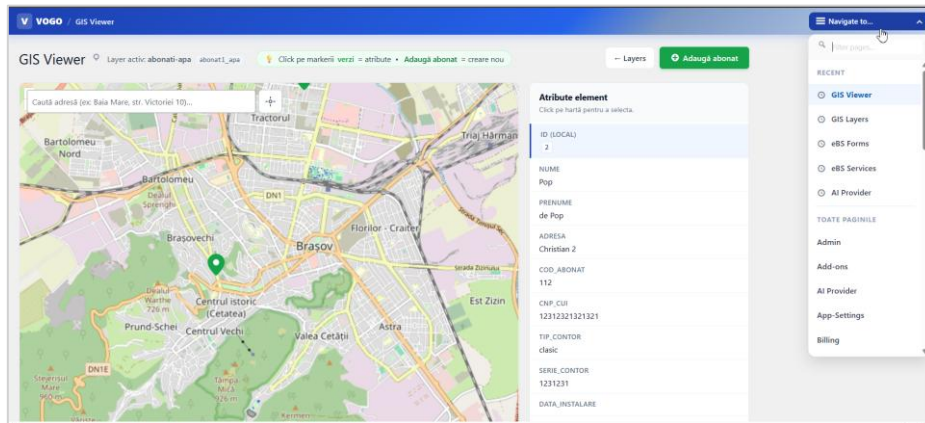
V VOGO / GIS Viewer

Navigate to...

GIS Viewer Layer activ: abonati-apa abonat1_apa

Click pe markerii verzi = atribute • Adaugă abonat = creare nou

← Layers

Adaugă abonat

Caută adresă (ex: Baia Mare, str. Victoriei 10)...

Tractorul
Bartolomeu Nord
Bartolomeu
Dealul Spirii
DN1
Brașovechi
Brașov
Florilor - Craiter
Triaj Hărman
Strada Zizinului
Dealul Warthe 726 m
Centrul istoric (Cetatea)
Prund-Schei
Centrul Vechi
Valea Cetății
Astra
Est Zizin
DN1E
Stejerisul Mare 960 m
Tâmpa 960 m

Atribute element
Click pe hartă pentru a selecta.

ID (LOCAL)
2

NUME
Pop

PRENUME
de Pop

ADRESA
Christian 2

COD_ABONAT
112

CNP_CUI
12312321321321

TIP_CONTOR
clasic

SERIE_CONTOR
1231231

DATA_INSTALARE

Filtr pagini...

RECENT
GIS Viewer
GIS Layers
eBS Forms
eBS Services
AI Provider

TOATE PAGINILE
Admin
Add-ons
AI Provider
App-Settings
Billing